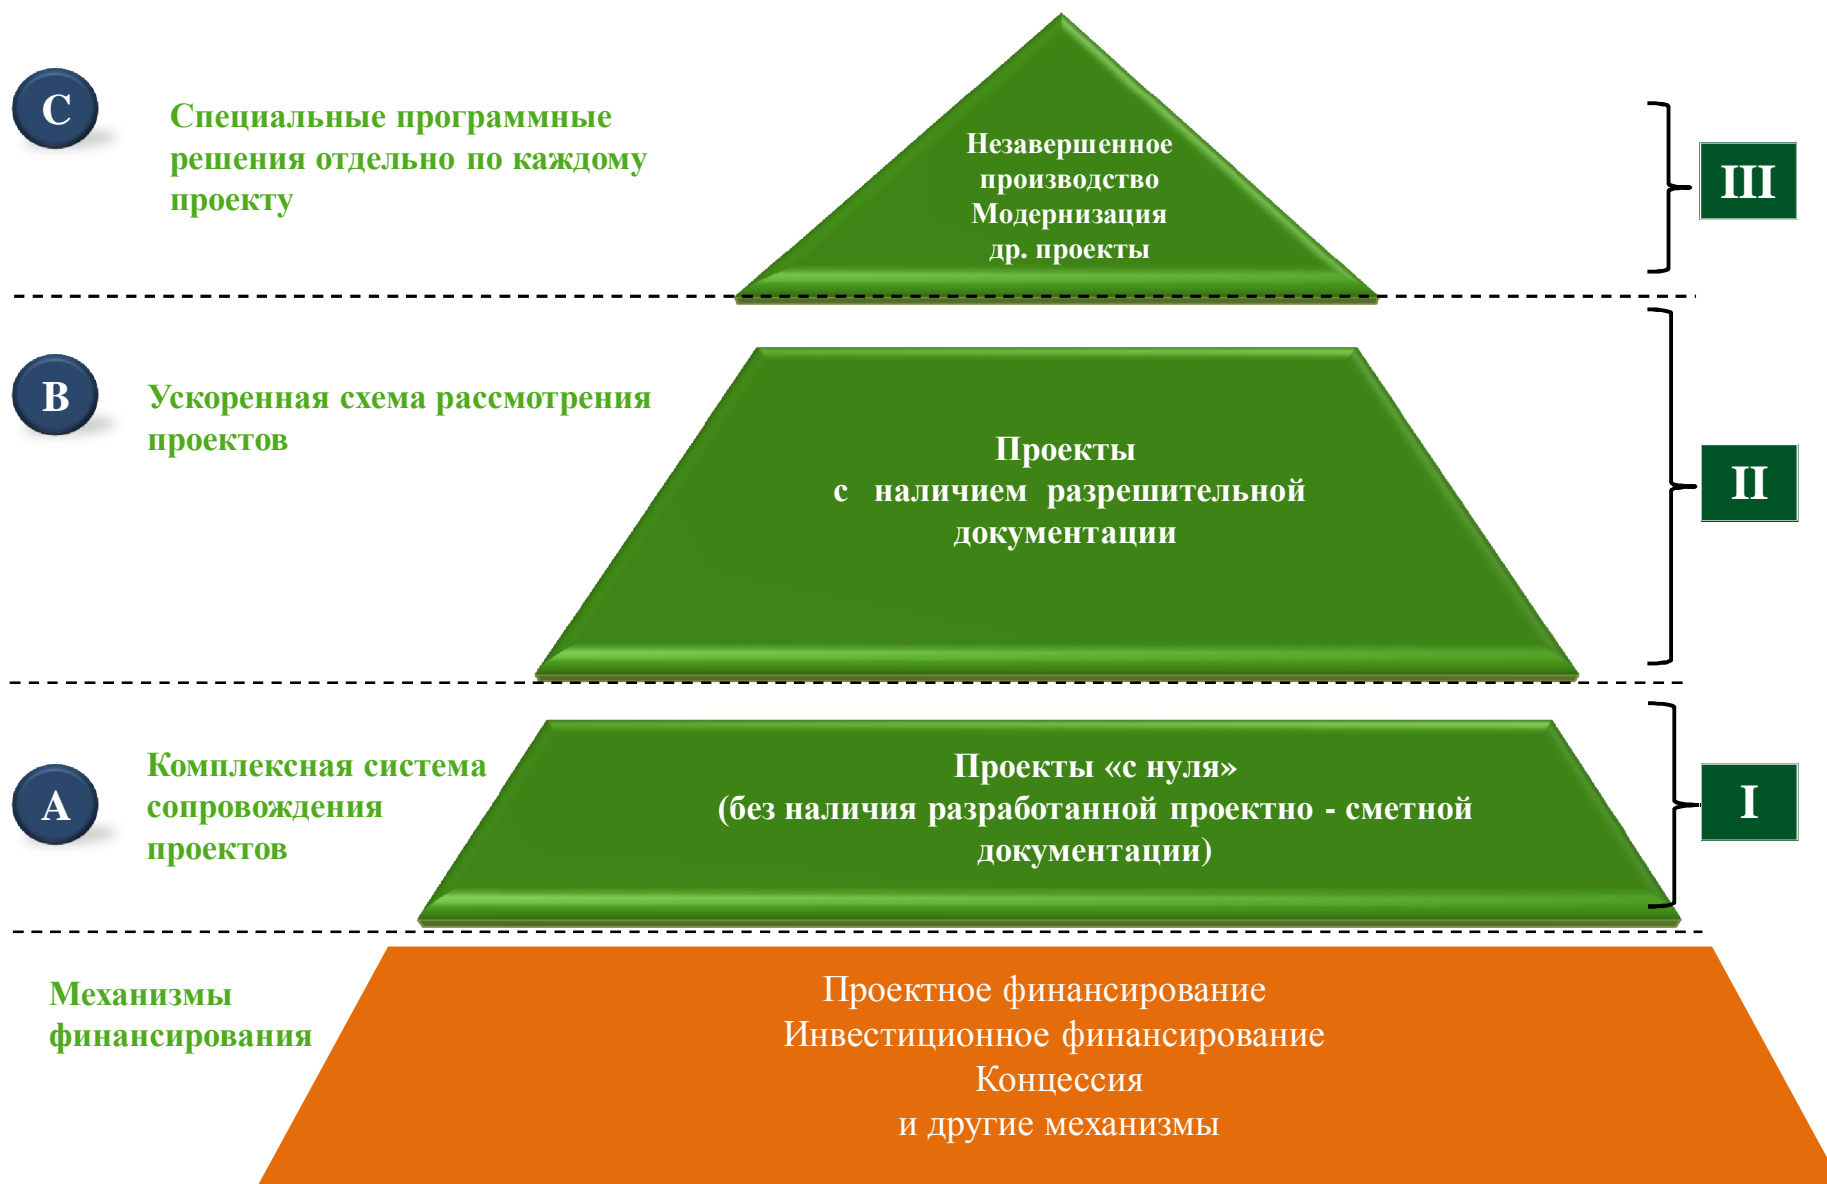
C

Специальные программные решения отдельно по каждому проекту

Незавершенное производство
Модернизация
др. проекты

III

B

Ускоренная схема рассмотрения проектов

Проекты
с наличием разрешительной документации

II

A

Комплексная система сопровождения проектов

Проекты «с нуля»
(без наличия разработанной проектно - сметной документации)

I

Механизмы финансирования

Проектное финансирование
Инвестиционное финансирование
Концессия
и другие механизмы